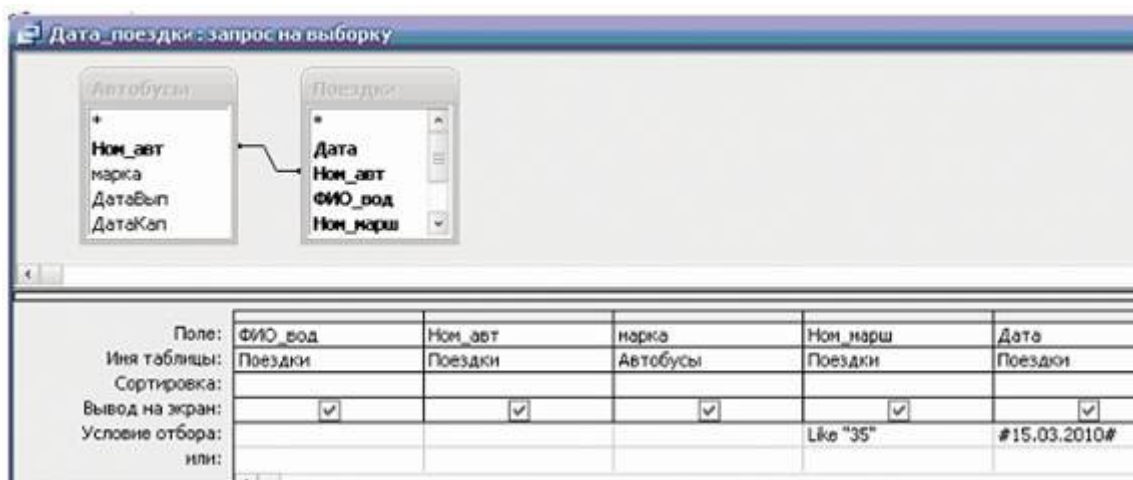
Дата_поездки : запрос на выборку

Автобусы
*
Ном_авт
марка
ДатаВып
ДатаКап

Поездки
*
Дата
Ном_авт
ФИО_вод
Ном_марш

| Поле: | ФИО_вод | Ном_авт | марка | Ном_марш | Дата |
|---|---|---|---|---|---|
| Имя таблицы: | Поездки | Поездки | Автобусы | Поездки | Поездки |
| Сортировка: | | | | | |
| Вывод на экран: | ☑ | ☑ | ☑ | ☑ | ☑ |
| Условие отбора: | | | | Like "35" | #15.03.2010# |
| или: | | | | | |